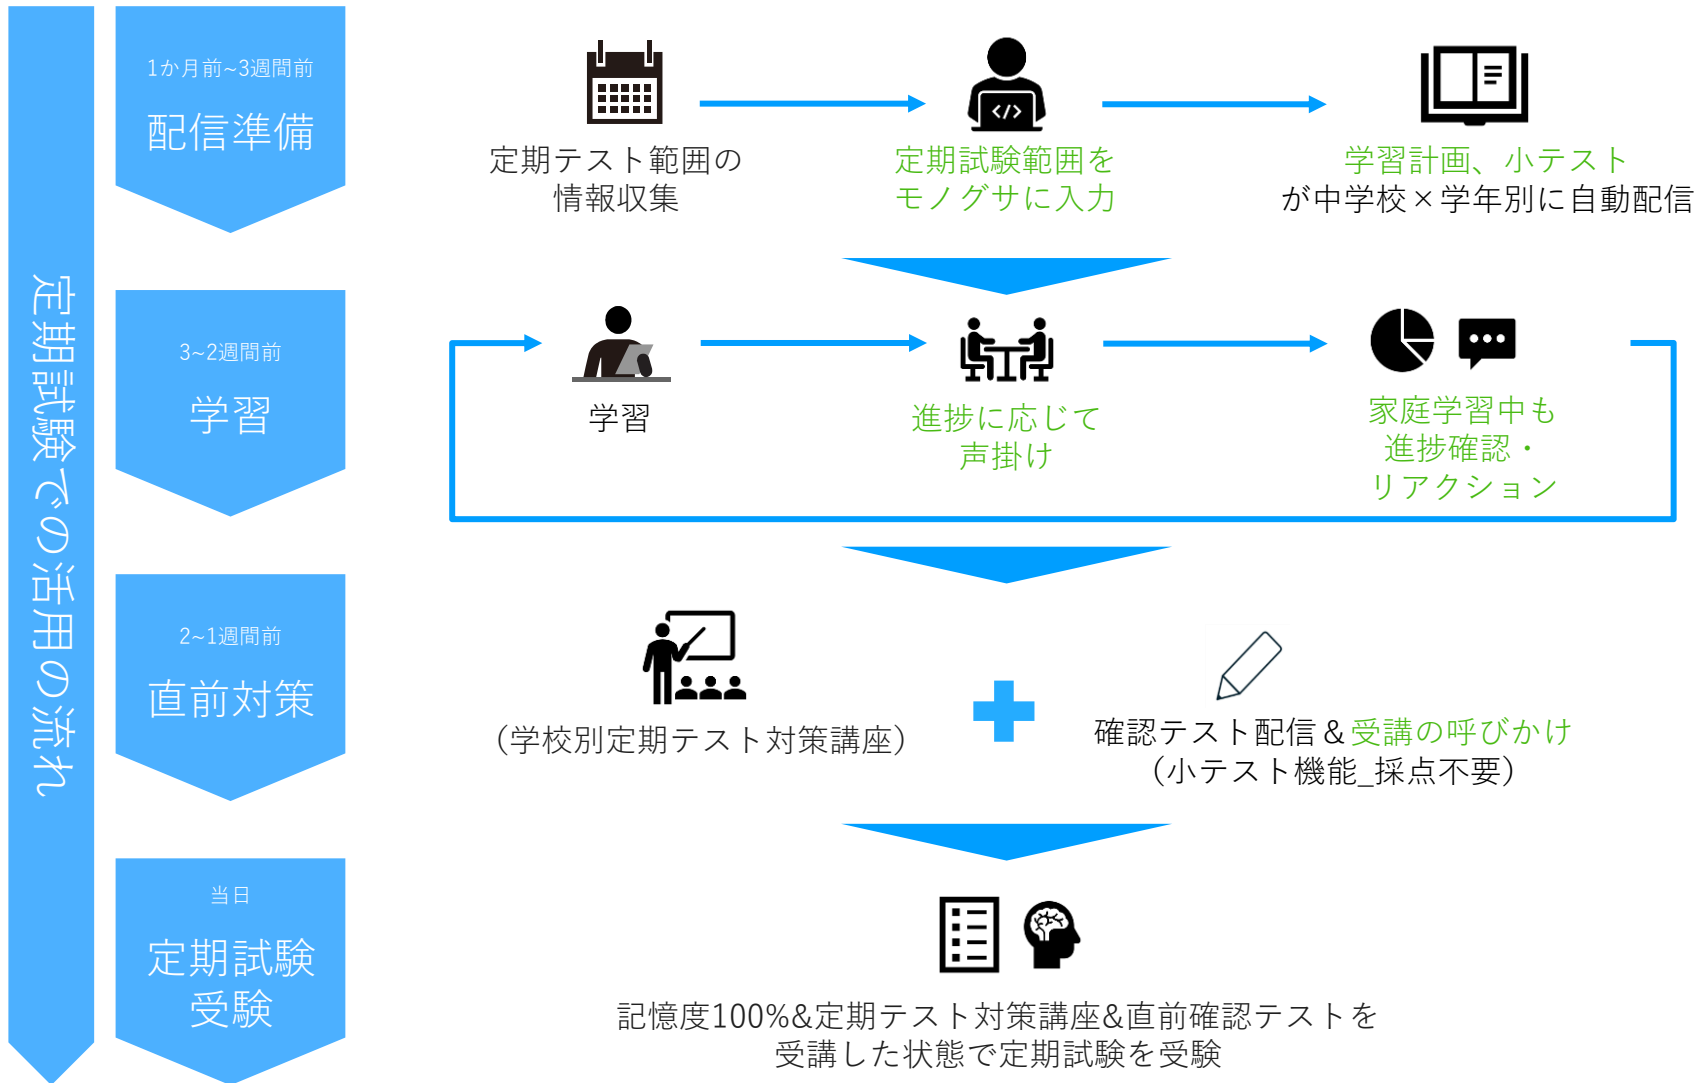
定期試験での活用の流れ

1か月前~3週間前
配信準備

定期テスト範囲の情報収集

定期試験範囲をモノグサに入力

学習計画、小テストが中学校×学年別に自動配信

3~2週間前
学習

学習

進捗に応じて声掛け

家庭学習中も進捗確認・リアクション

2~1週間前
直前対策

(学校別定期テスト対策講座)

確認テスト配信＆受講の呼びかけ
(小テスト機能_採点不要)

当日
定期試験受験

記憶度100%&定期テスト対策講座&直前確認テストを受講した状態で定期試験を受験